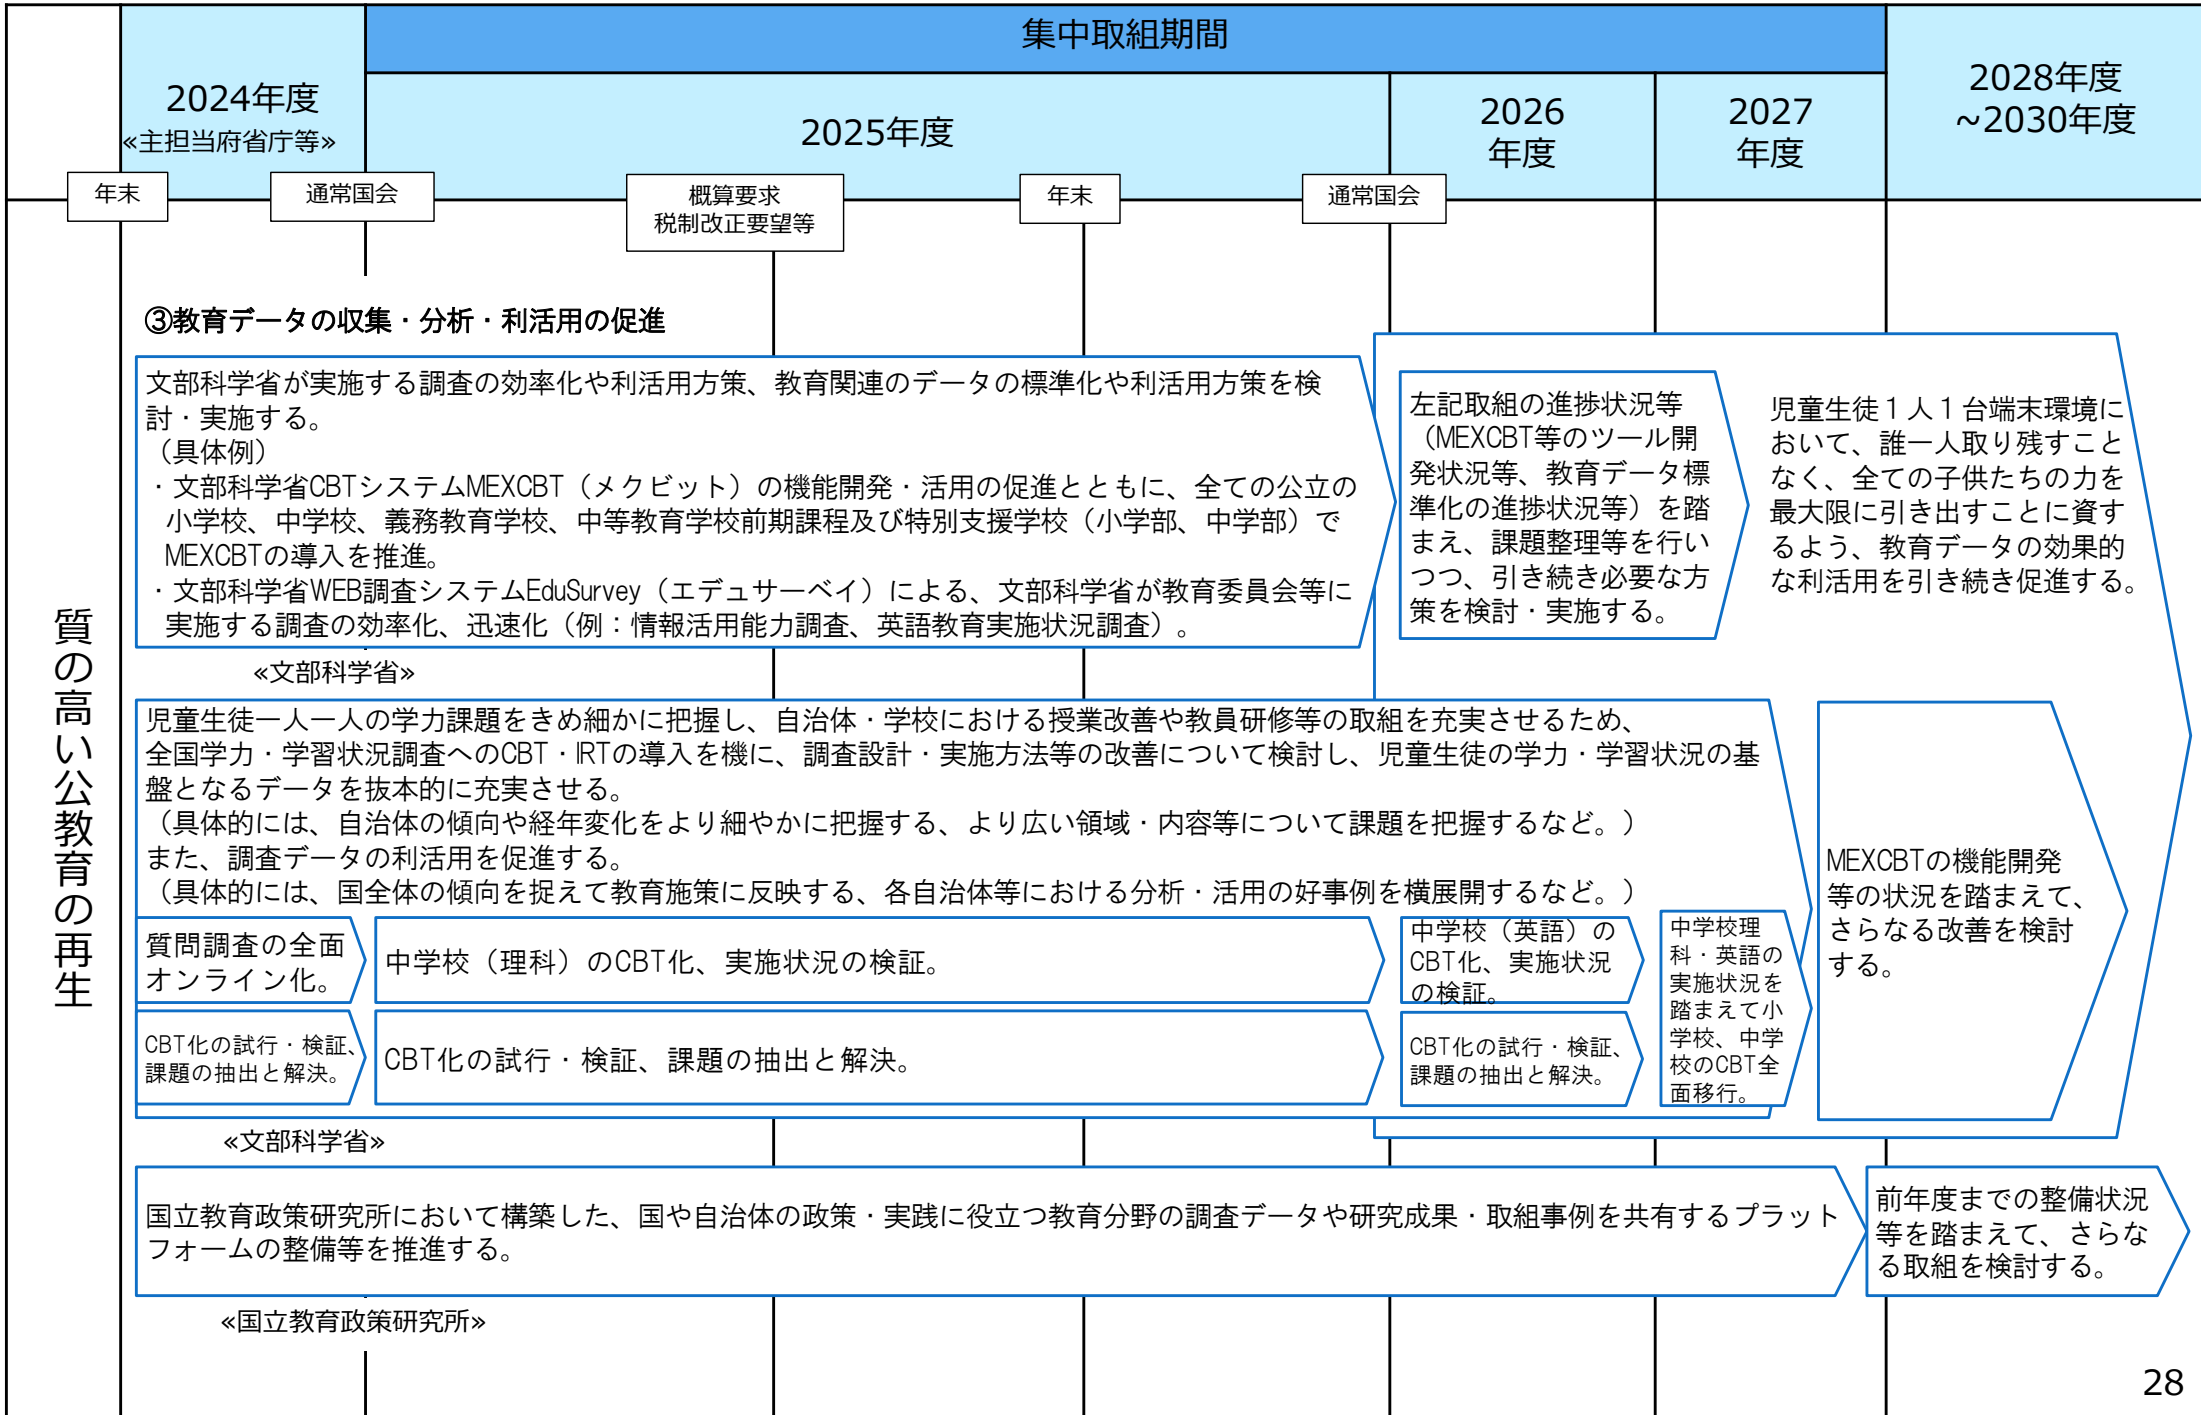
集中取組期間

2024年度
«主担当府省庁等»

2025年度

2026年度

2027年度

2028年度~2030年度

年末

通常国会

概算要求
税制改正要望等

年末

通常国会

質の高い公教育の再生

③教育データの収集・分析・利活用の促進

文部科学省が実施する調査の効率化や利活用方策、教育関連のデータの標準化や利活用方策を検討・実施する。
（具体例）
・文部科学省CBTシステムMEXCBT（メクビット）の機能開発・活用の促進とともに、全ての公立の小学校、中学校、義務教育学校、中等教育学校前期課程及び特別支援学校（小学部、中学部）でMEXCBTの導入を推進。
・文部科学省WEB調査システムEduSurvey（エデュサーベイ）による、文部科学省が教育委員会等に実施する調査の効率化、迅速化（例：情報活用能力調査、英語教育実施状況調査）。

«文部科学省»

左記取組の進捗状況等（MEXCBT等のツール開発状況等、教育データ標準化の進捗状況等）を踏まえ、課題整理等を行いつつ、引き続き必要な方策を検討・実施する。

児童生徒１人１台端末環境において、誰一人取り残すことなく、全ての子供たちの力を最大限に引き出すことに資するよう、教育データの効果的な利活用を引き続き促進する。

児童生徒一人一人の学力課題をきめ細かに把握し、自治体・学校における授業改善や教員研修等の取組を充実させるため、全国学力・学習状況調査へのCBT・IRTの導入を機に、調査設計・実施方法等の改善について検討し、児童生徒の学力・学習状況の基盤となるデータを抜本的に充実させる。
（具体的には、自治体の傾向や経年変化をより細やかに把握する、より広い領域・内容等について課題を把握するなど。）
また、調査データの利活用を促進する。
（具体的には、国全体の傾向を捉えて教育施策に反映する、各自治体等における分析・活用の好事例を横展開するなど。）

質問調査の全面オンライン化。

中学校（理科）のCBT化、実施状況の検証。

中学校（英語）のCBT化、実施状況の検証。

中学校理科・英語の実施状況を踏まえて小学校、中学校のCBT全面移行。

CBT化の試行・検証、課題の抽出と解決。

CBT化の試行・検証、課題の抽出と解決。

CBT化の試行・検証、課題の抽出と解決。

MEXCBTの機能開発等の状況を踏まえて、さらなる改善を検討する。

«文部科学省»

国立教育政策研究所において構築した、国や自治体の政策・実践に役立つ教育分野の調査データや研究成果・取組事例を共有するプラットフォームの整備等を推進する。

前年度までの整備状況等を踏まえて、さらなる取組を検討する。

«国立教育政策研究所»

28